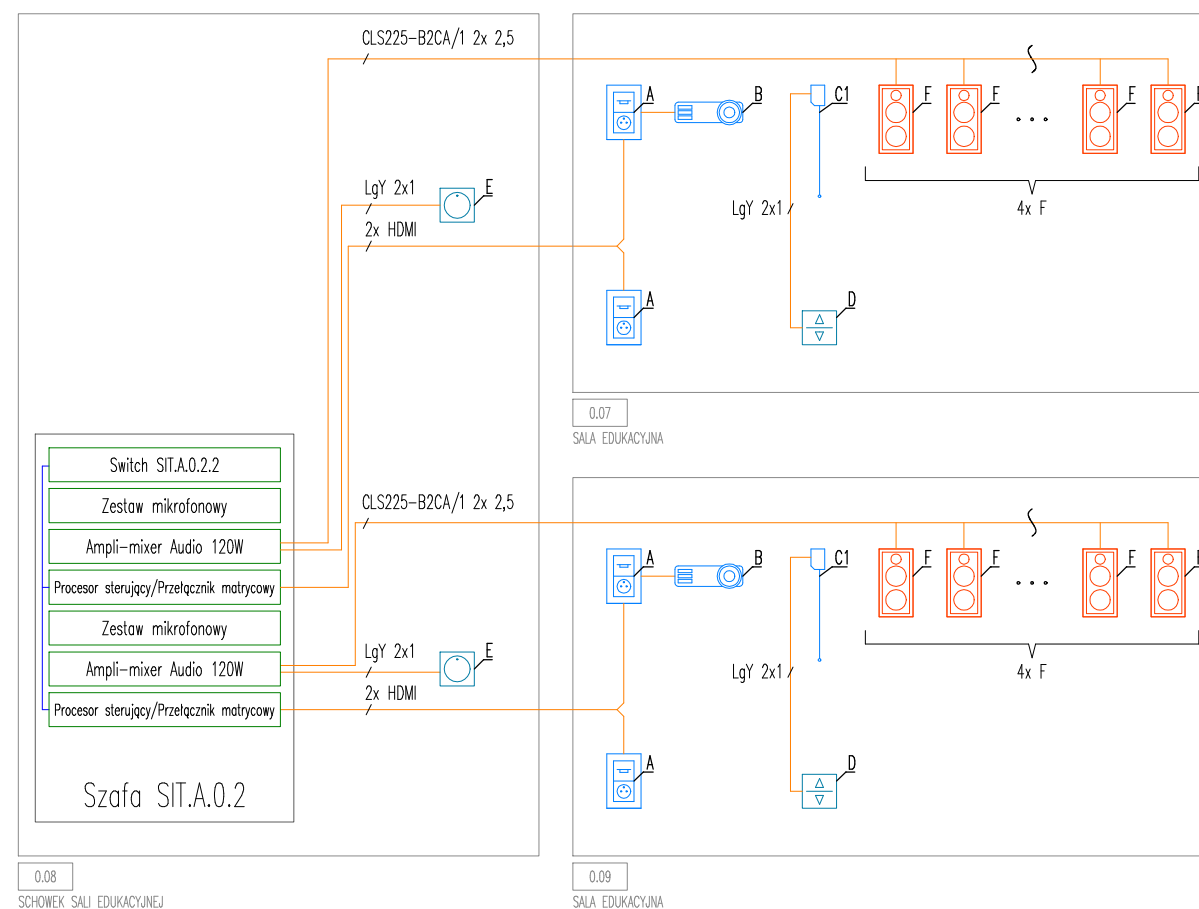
CLS225-B2CA/1 2x 2,5

A

B

C1

F

F

F

F

LgY 2x1

E

2x HDMI

LgY 2x1

4x F

A

D

0.07

SALA EDUKACYJNA

Switch SIT.A.0.2.2

Zestaw mikrofonowy

Ampli-mixer Audio 120W

Procesor sterujący/Przełącznik matrycowy

Zestaw mikrofonowy

Ampli-mixer Audio 120W

Procesor sterujący/Przełącznik matrycowy

Szafa SIT.A.0.2

CLS225-B2CA/1 2x 2,5

A

B

C1

F

F

F

F

LgY 2x1

E

LgY 2x1

2x HDMI

4x F

A

D

0.08

SCHOWEK SALI EDUKACYJNEJ

0.09

SALA EDUKACYJNA